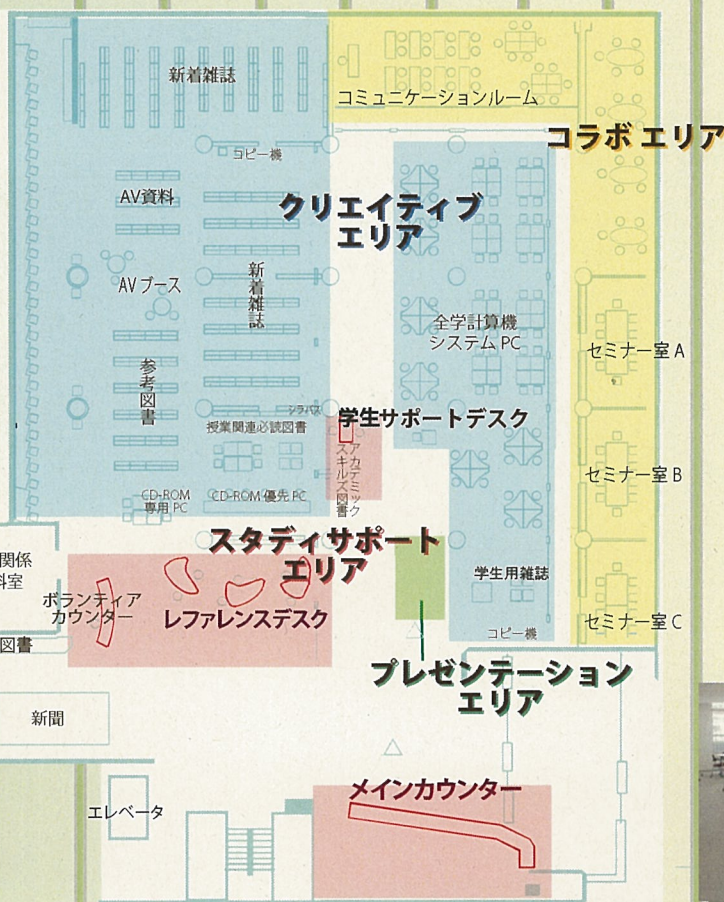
新着雑誌

コミュニケーションルーム

コラボ エリア

コピー機

AV資料

クリエイティブ エリア

AVブース

新着雑誌

全学計算機 システム PC

セミナー室 A

参考図書

シラバス

学生サポートデスク

授業関連必読図書

アカデミックスキルズ図書

セミナー室 B

CD-ROM 専用 PC

CD-ROM 優先 PC

関係 料室

スタディサポート エリア

学生用雑誌

ボランティア カウンター

レファレンスデスク

コピー機

セミナー室 C

図書

プレゼンテーション エリア

新聞

メインカウンター

エレベータ